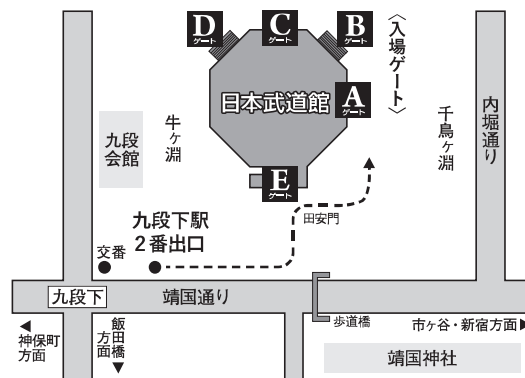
D ゲート
C ゲート
B ゲート
〈入場ゲート〉
日本武道館
A ゲート
内堀通り
千鳥ヶ淵
九段会館
牛ヶ淵
E ゲート
田安門
九段下駅
2番出口
交番
九段下
靖国通り
歩道橋
市ヶ谷・新宿方面▶
◀神保町方面
飯田橋方面▼
靖国神社